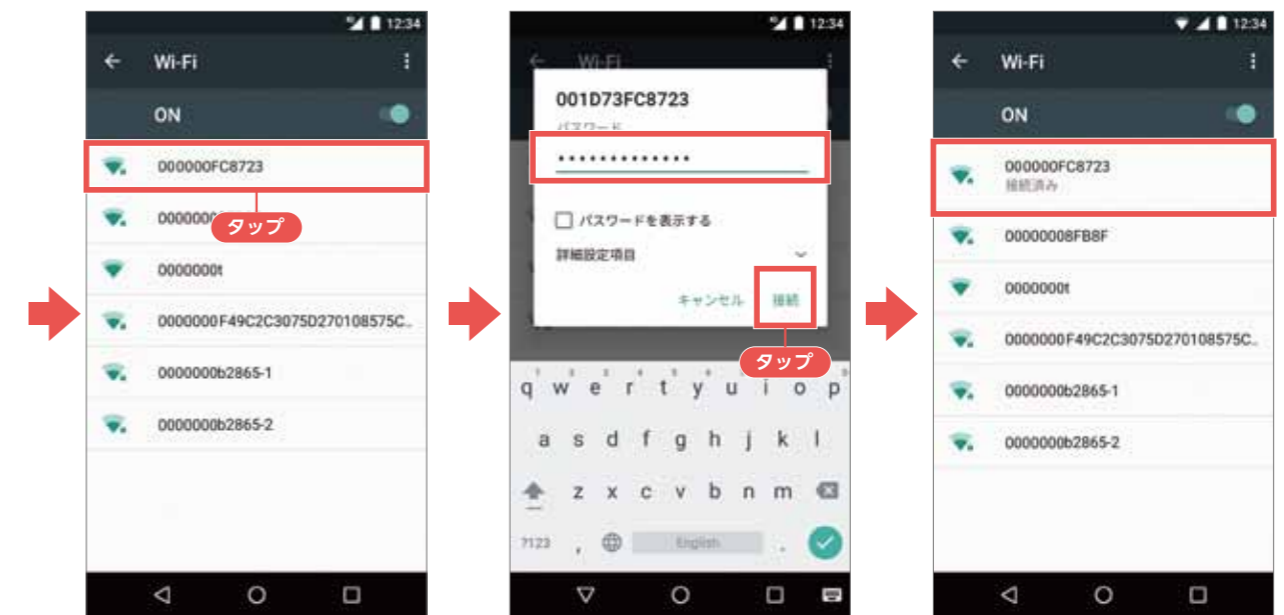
12:34

Wi-Fi

ON

000000FC8723

000000

タップ

0000000t

0000000F49C2C3075D270108575C..

0000000b2865-1

0000000b2865-2

12:34

Wi-Fi

001D73FC8723

パスワード

••••••••••••••

パスワードを表示する

詳細設定項目

キャンセル

接続

タップ

q w e r t y u i o p

a s d f g h j k l

z x c v b n m

?123 , English .

12:34

Wi-Fi

ON

000000FC8723

接続済み

00000008FB8F

0000000t

0000000F49C2C3075D270108575C..

0000000b2865-1

0000000b2865-2